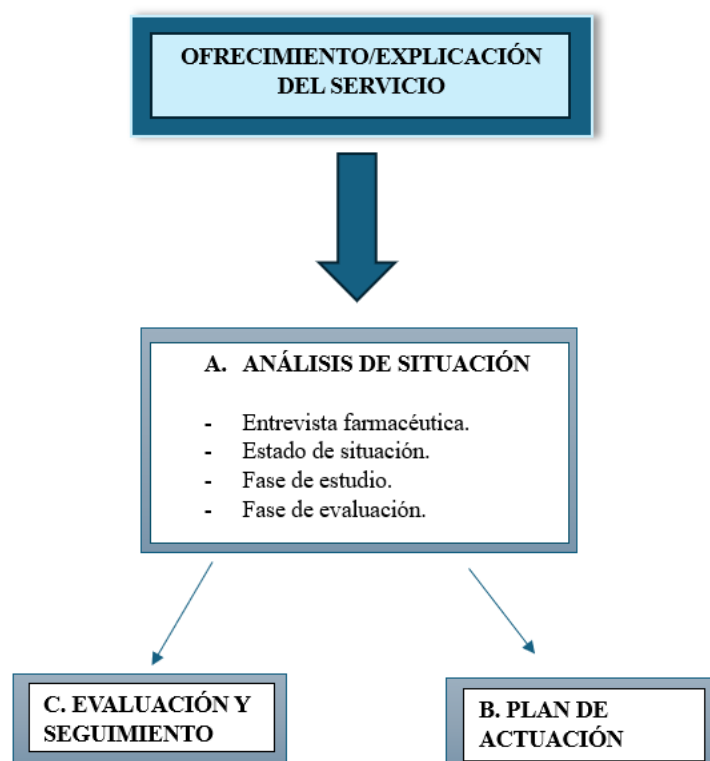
OFRECIMIENTO/EXPLICACIÓN DEL SERVICIO

A. ANÁLISIS DE SITUACIÓN

- Entrevista farmacéutica.
- Estado de situación.
- Fase de estudio.
- Fase de evaluación.

C. EVALUACIÓN Y SEGUIMIENTO

B. PLAN DE ACTUACIÓN